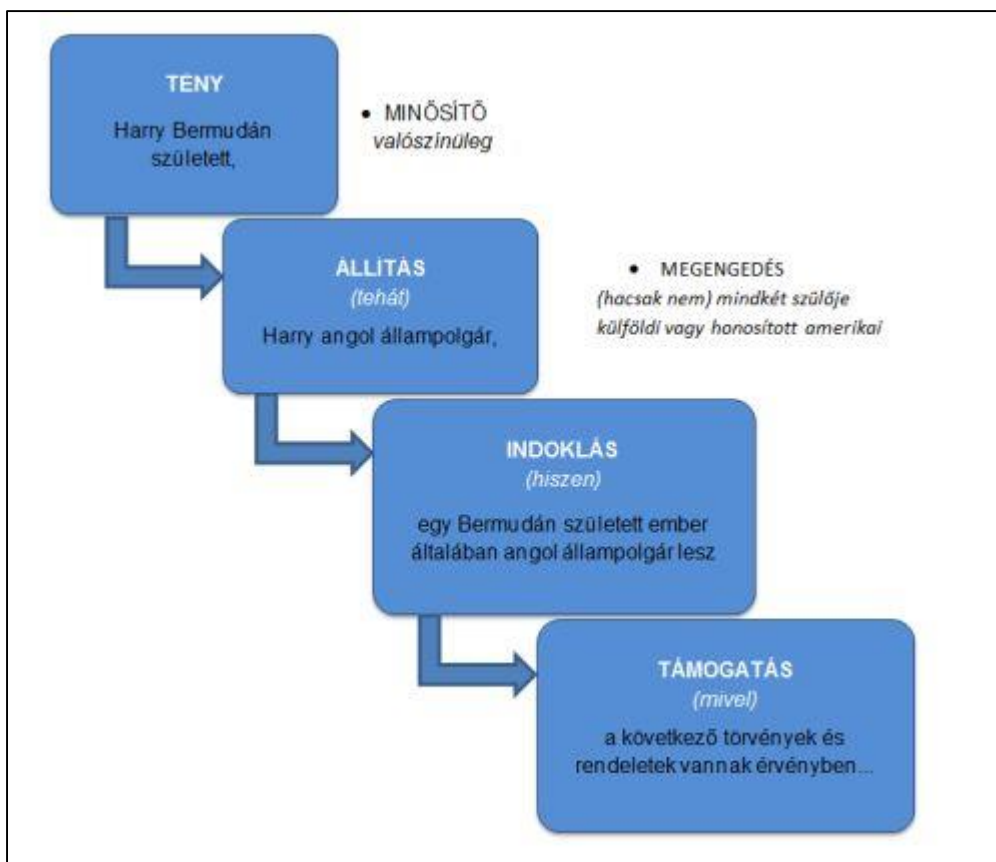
TÉNY

Harry Bermudán született,

• MINŐSÍTŐ
valószínűleg

ÁLLÍTÁS
(tehát)
Harry angol állampolgár,

• MEGENGEDÉS
(hacsak nem) mindkét szülője külföldi vagy honosított amerikai

INDOKLÁS
(hiszen)
egy Bermudán született ember általában angol állampolgár lesz

TÁMOGATÁS
(mivel)
a következő törvények és rendeletek vannak érvényben...